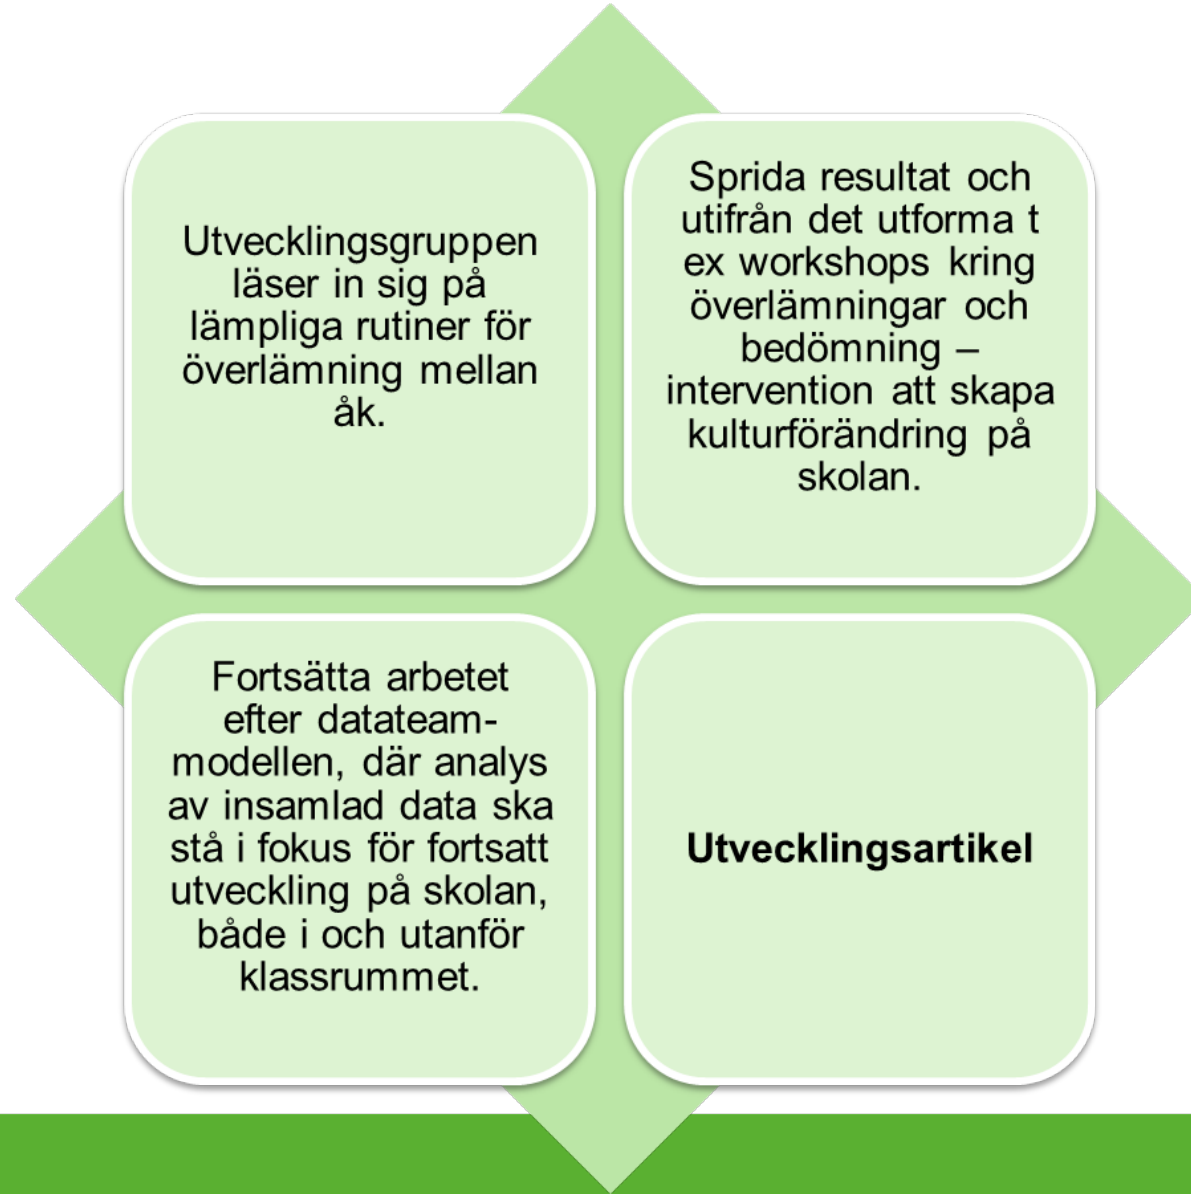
Utvecklingsgruppen läser in sig på lämpliga rutiner för överlämning mellan åk.

Sprida resultat och utifrån det utforma t ex workshops kring överlämningar och bedömning – intervention att skapa kulturförändring på skolan.

Fortsätta arbetet efter datateam-modellen, där analys av insamlad data ska stå i fokus för fortsatt utveckling på skolan, både i och utanför klassrummet.

**Utvecklingsartikel**